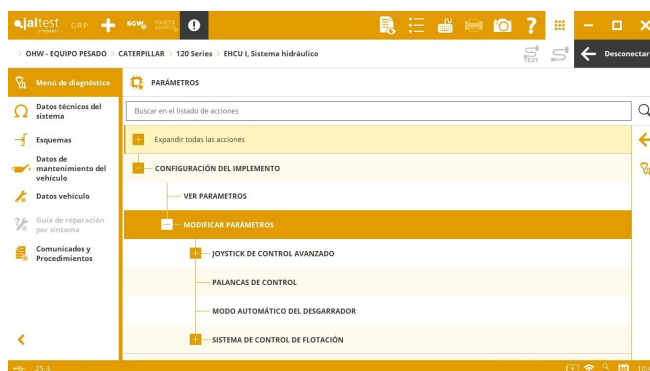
jaltest COJALI GRP SCW PARTS SEARCH

> OHW - EQUIPO PESADO > CATERPILLAR > 120 Series > EHCU I, Sistema hidráulico

TEST

Desconectar

Menú de diagnóstico

Datos técnicos del sistema

Esquemas

Datos de mantenimiento del vehículo

Datos vehículo

Guía de reparación por síntoma

Comunicados y Procedimientos

PARÁMETROS

Buscar en el listado de acciones

Expandir todas las acciones

CONFIGURACIÓN DEL IMPLEMENTO

VER PARAMETROS

MODIFICAR PARÁMETROS

JOYSTICK DE CONTROL AVANZADO

PALANCAS DE CONTROL

MODO AUTOMÁTICO DEL DESGARRADOR

SISTEMA DE CONTROL DE FLOTACIÓN

25.3

10: